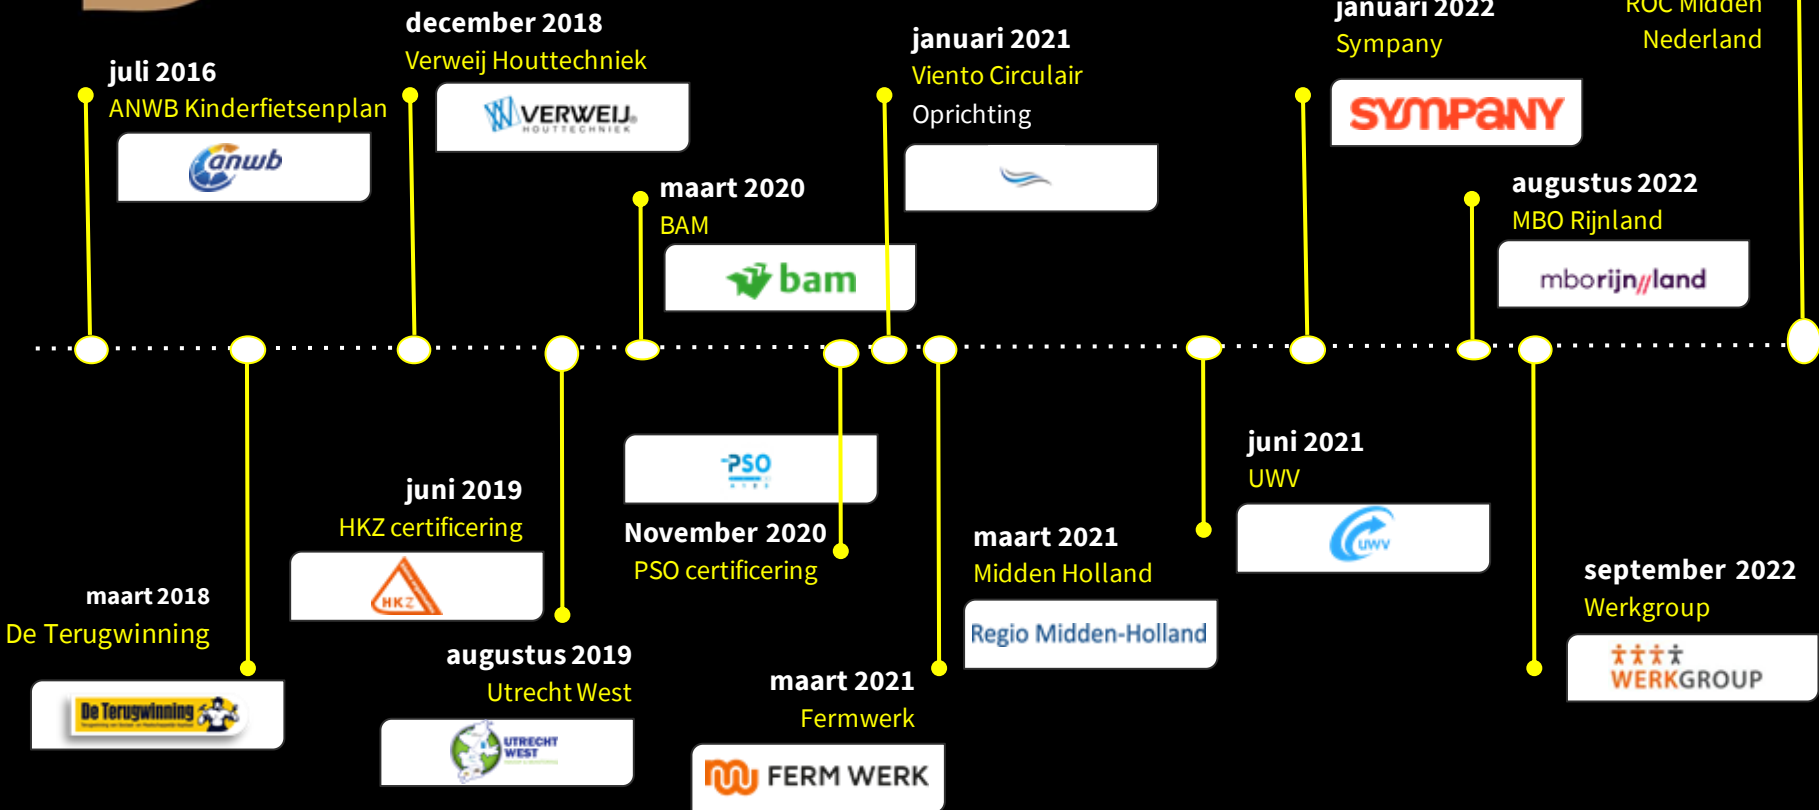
juli 2016
ANWB Kinderfietsenplan
anwb

december 2018
Verweij Houttechniek
VERWEIJ HOUTTECHNIEK

maart 2020
BAM
bam

januari 2021
Viento Circulair
Oprichting

januari 2022
Sympany
SYMPANY

ROC Midden
Nederland

augustus 2022
MBO Rijnland
mborijn//land

maart 2018
De Terugwinning
De Terugwinning

juni 2019
HKZ certificering
HKZ

augustus 2019
Utrecht West
UTRECHT WEST

PSO
November 2020
PSO certificering

maart 2021
Fermwerk
FERM WERK

maart 2021
Midden Holland
Regio Midden-Holland

juni 2021
UWV
UWV

september 2022
Werkgroup
WERKGROUP